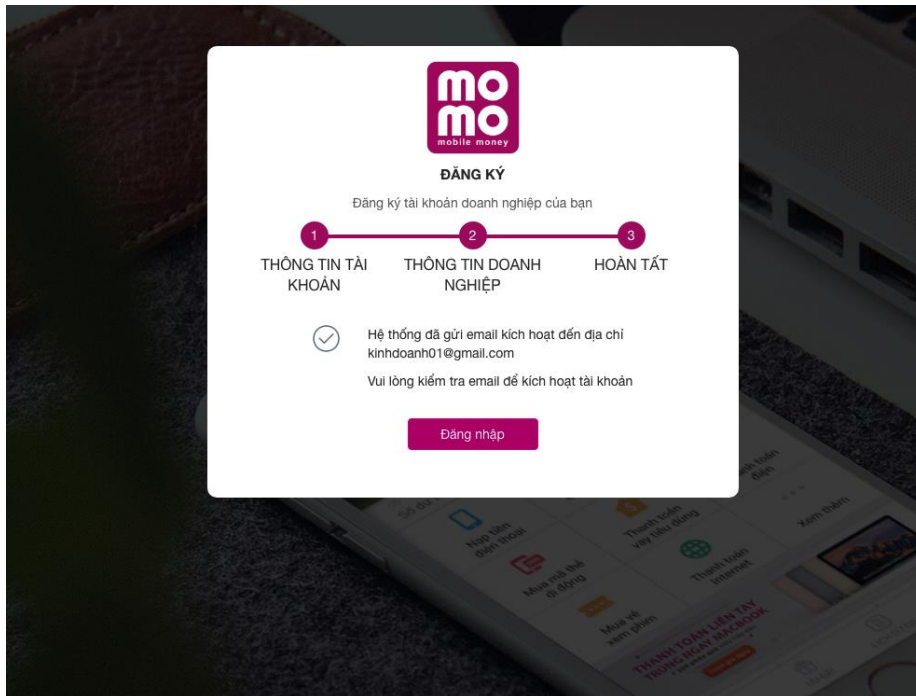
mo
mo
mobile money

ĐĂNG KÝ

Đăng ký tài khoản doanh nghiệp của bạn

1
THÔNG TIN TÀI KHOẢN

2
THÔNG TIN DOANH NGHIỆP

3
HOÀN TẤT

Hệ thống đã gửi email kích hoạt đến địa chỉ kinhdoanh01@gmail.com

Vui lòng kiểm tra email để kích hoạt tài khoản

Đăng nhập

Nạp tiền điện thoại

Thanh toán vay tiêu dùng

Thanh toán điện

Xem thêm

Mua mã thẻ di động

Thanh toán Internet

Mua vé xem phim

THANH TOÁN LIỀN TAY
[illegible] MACBOOK